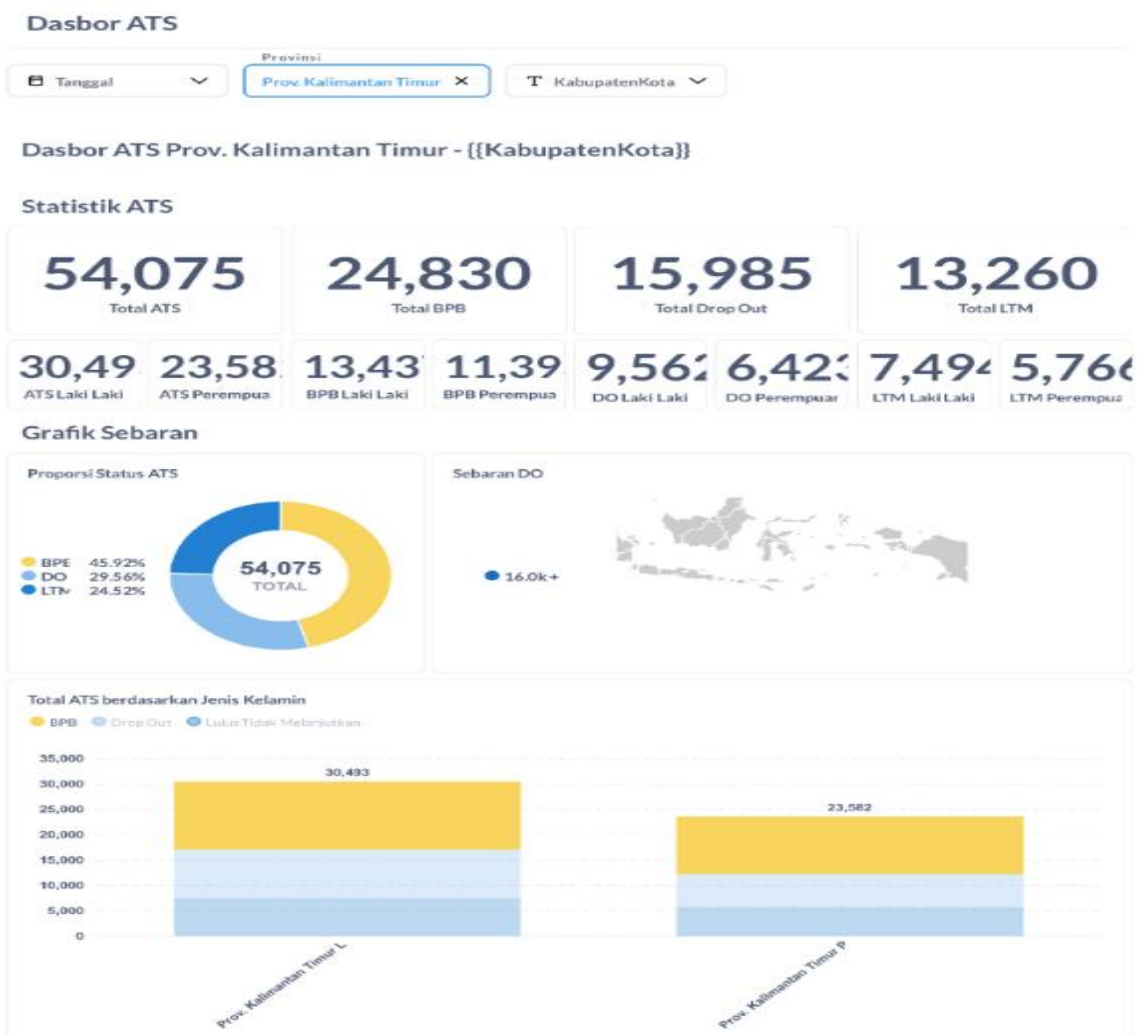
Dasbor ATS

Tanggal

Provinsi
Prov. Kalimantan Timur ×

T KabupatenKota

Dasbor ATS Prov. Kalimantan Timur - {{KabupatenKota}}

Statistik ATS

54,075
Total ATS

24,830
Total BPB

15,985
Total Drop Out

13,260
Total LTM

30,49
ATS Laki Laki

23,58
ATS Perempua

13,43
BPB Laki Laki

11,39
BPB Perempua

9,56
DO Laki Laki

6,42
DO Perempuar

7,49
LTM Laki Laki

5,76
LTM Perempua

Grafik Sebaran

Proporsi Status ATS

BPE 45.92%
DO 29.56%
LTM 24.52%

54,075
TOTAL

Sebaran DO

16.0k+

Total ATS berdasarkan Jenis Kelamin

BPB Drop Out Lulus Tidak Melanjutkan

35,000
30,000
25,000
20,000
15,000
10,000
5,000
0

30,493

23,582

Prov. Kalimantan Timur L

Prov. Kalimantan Timur P